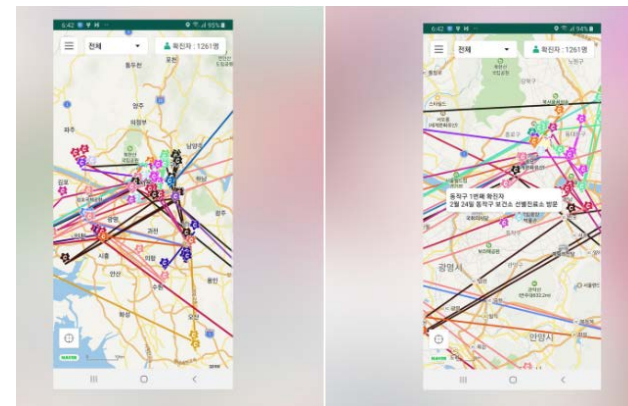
6:42
95%
전체
확진자 : 1261명
동두천
양주
파주
의정부
남양주
김포
광명
과천
시흥
안산
의왕
수원
화성
오산
NAVER

6:42
94%
전체
확진자 : 1261명
동작구 1번째 확진자
2월 24일 동작구 보건소 선별진료소 방문
광명시
안양시
NAVER